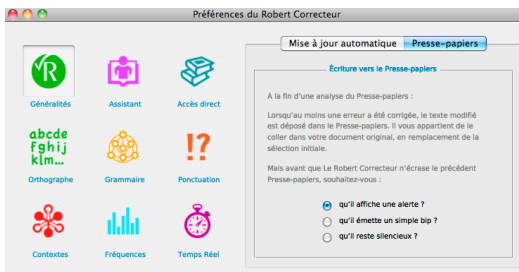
Préférences du Robert Correcteur

Généralités
Assistant
Accès direct
abcde fghij klm...
Orthographe
Grammaire
!?
Ponctuation
Contextes
Fréquences
Temps Réel

Mise à jour automatique
Presse-papiers

Écriture vers le Presse-papiers

À la fin d'une analyse du Presse-papiers :

Lorsqu'au moins une erreur a été corrigée, le texte modifié est déposé dans le Presse-papiers. Il vous appartient de le coller dans votre document original, en remplacement de la sélection initiale.

Mais avant que Le Robert Correcteur n'écrase le précédent Presse-papiers, souhaitez-vous :

qu'il affiche une alerte ?
qu'il émette un simple bip ?
qu'il reste silencieux ?